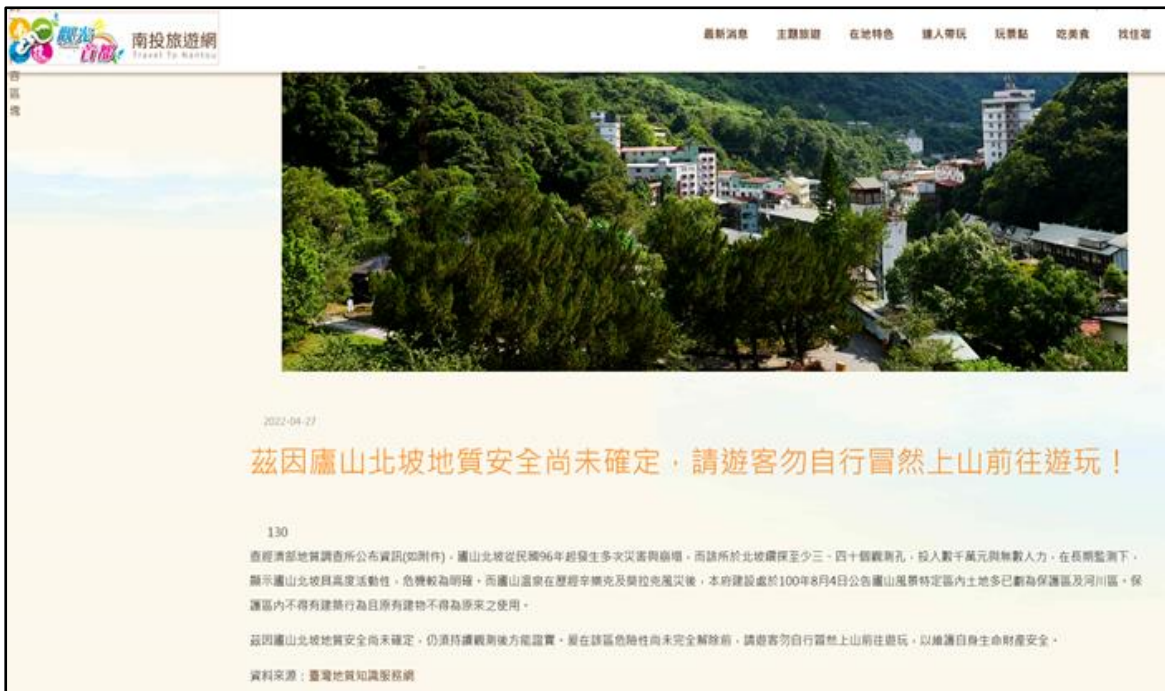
觀光南投 南投旅遊網 Travel To Nantou

最新消息 主題旅遊 在地特色 達人帶玩 玩景點 吃美食 找住宿

2022-04-27

茲因廬山北坡地質安全尚未確定，請遊客勿自行冒然上山前往遊玩！

130

查經濟部地質調查所公布資訊(如附件)，廬山北坡從民國96年起發生多次災害與崩塌，而該所於北坡鑽探至少三、四十個觀測孔，投入數千萬元與無數人力，在長期監測下，顯示廬山北坡具高度活動性，危機較為明確。而廬山溫泉在歷經辛樂克及薔拉克颱風災後，本府建設處於100年8月4日公告廬山風景特定區內土地多已劃為保護區及河川區，保護區內不得有建築行為且原有建物不得為原來之使用。

茲因廬山北坡地質安全尚未確定，仍須持續觀測後方能證實，爰在該區危險性尚未完全解除前，請遊客勿自行冒然上山前往遊玩，以維護自身生命財產安全。

資料來源：臺灣地質知識服務網